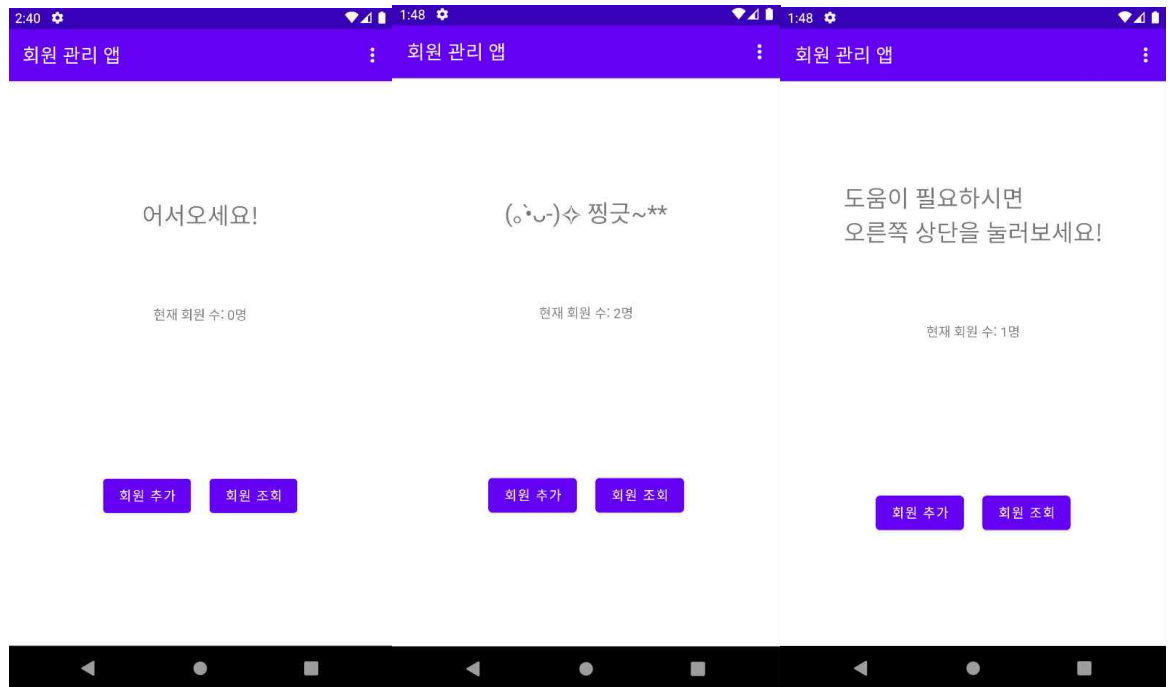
2:40

회원 관리 앱

어서오세요!

현재 회원 수: 0명

회원 추가

회원 조회

1:48

회원 관리 앱

(｡•̀ᴗ-)✧ 찡긋~**

현재 회원 수: 2명

회원 추가

회원 조회

1:48

회원 관리 앱

도움이 필요하시면
오른쪽 상단을 눌러보세요!

현재 회원 수: 1명

회원 추가

회원 조회